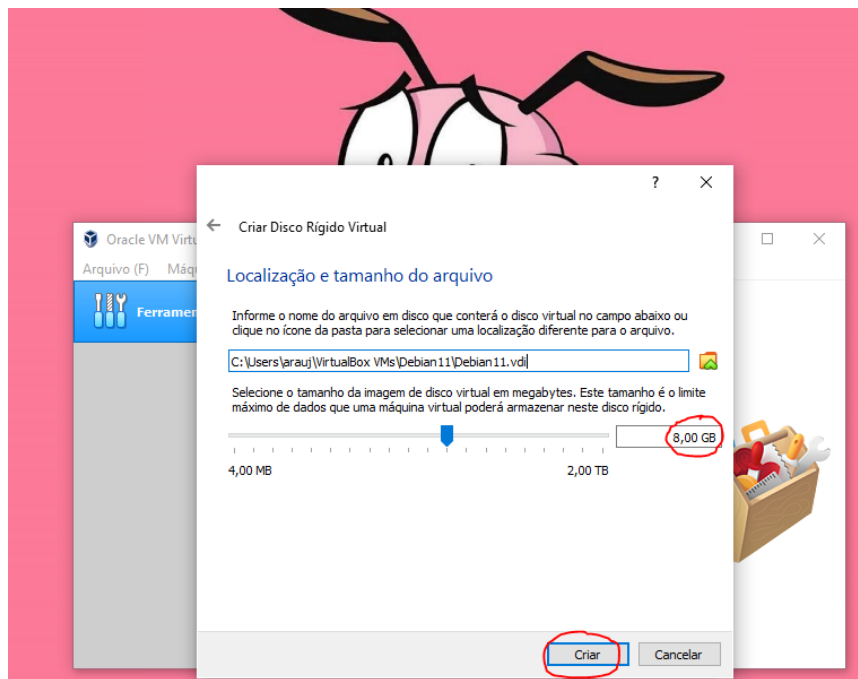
?

Oracle VM Virtu

Arquivo (F) Máq

Ferramen

Criar Disco Rígido Virtual

Localização e tamanho do arquivo

Informe o nome do arquivo em disco que conterá o disco virtual no campo abaixo ou clique no ícone da pasta para selecionar uma localização diferente para o arquivo.

C:\Users\arauj\VirtualBox VMs\Debian11\Debian11.vdi

Selecione o tamanho da imagem de disco virtual em megabytes. Este tamanho é o limite máximo de dados que uma máquina virtual poderá armazenar neste disco rígido.

8,00 GB

4,00 MB

2,00 TB

Criar

Cancelar